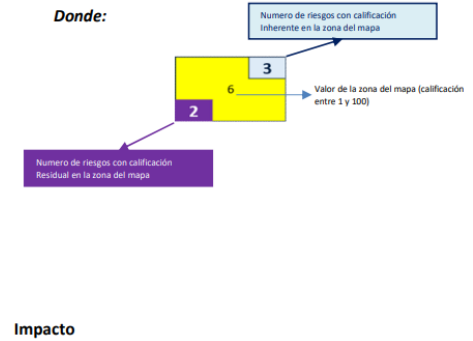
Donde:

Numero de riesgos con calificación Inherente en la zona del mapa

3

6

Valor de la zona del mapa (calificación entre 1 y 100)

2

Numero de riesgos con calificación Residual en la zona del mapa

Impacto